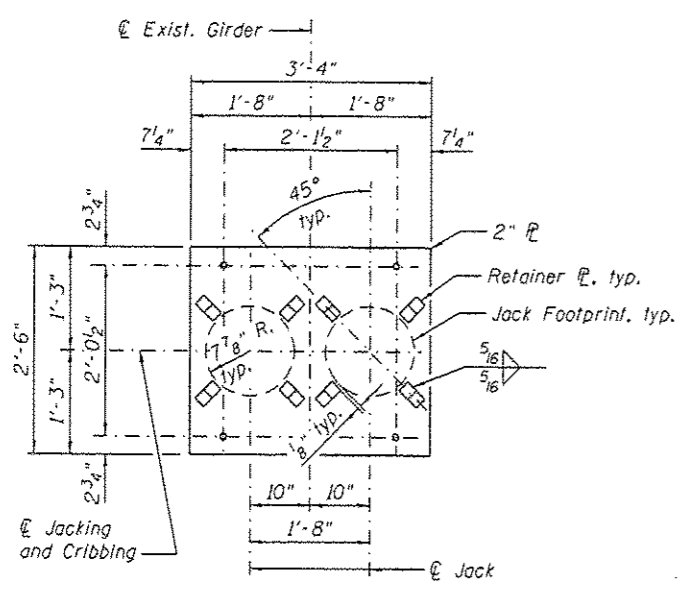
℄ Exist. Girder

3'-4"

1'-8"

1'-8"

$7\frac{1}{4}$"

2'-$1\frac{1}{2}$"

$7\frac{1}{4}$"

45°

typ.

$2\frac{3}{4}$"

2" ℄

Retainer ℄, typ.

Jack Footprint, typ.

2'-6"

1'-3"

2'-$0\frac{1}{2}$"

1'-3"

$17\frac{7}{8}$" R. typ.

$\frac{5}{16}$

$\frac{5}{16}$

$\frac{1}{8}$" typ.

$2\frac{3}{4}$"

10"

10"

1'-8"

℄ Jacking and Cribbing

℄ Jack